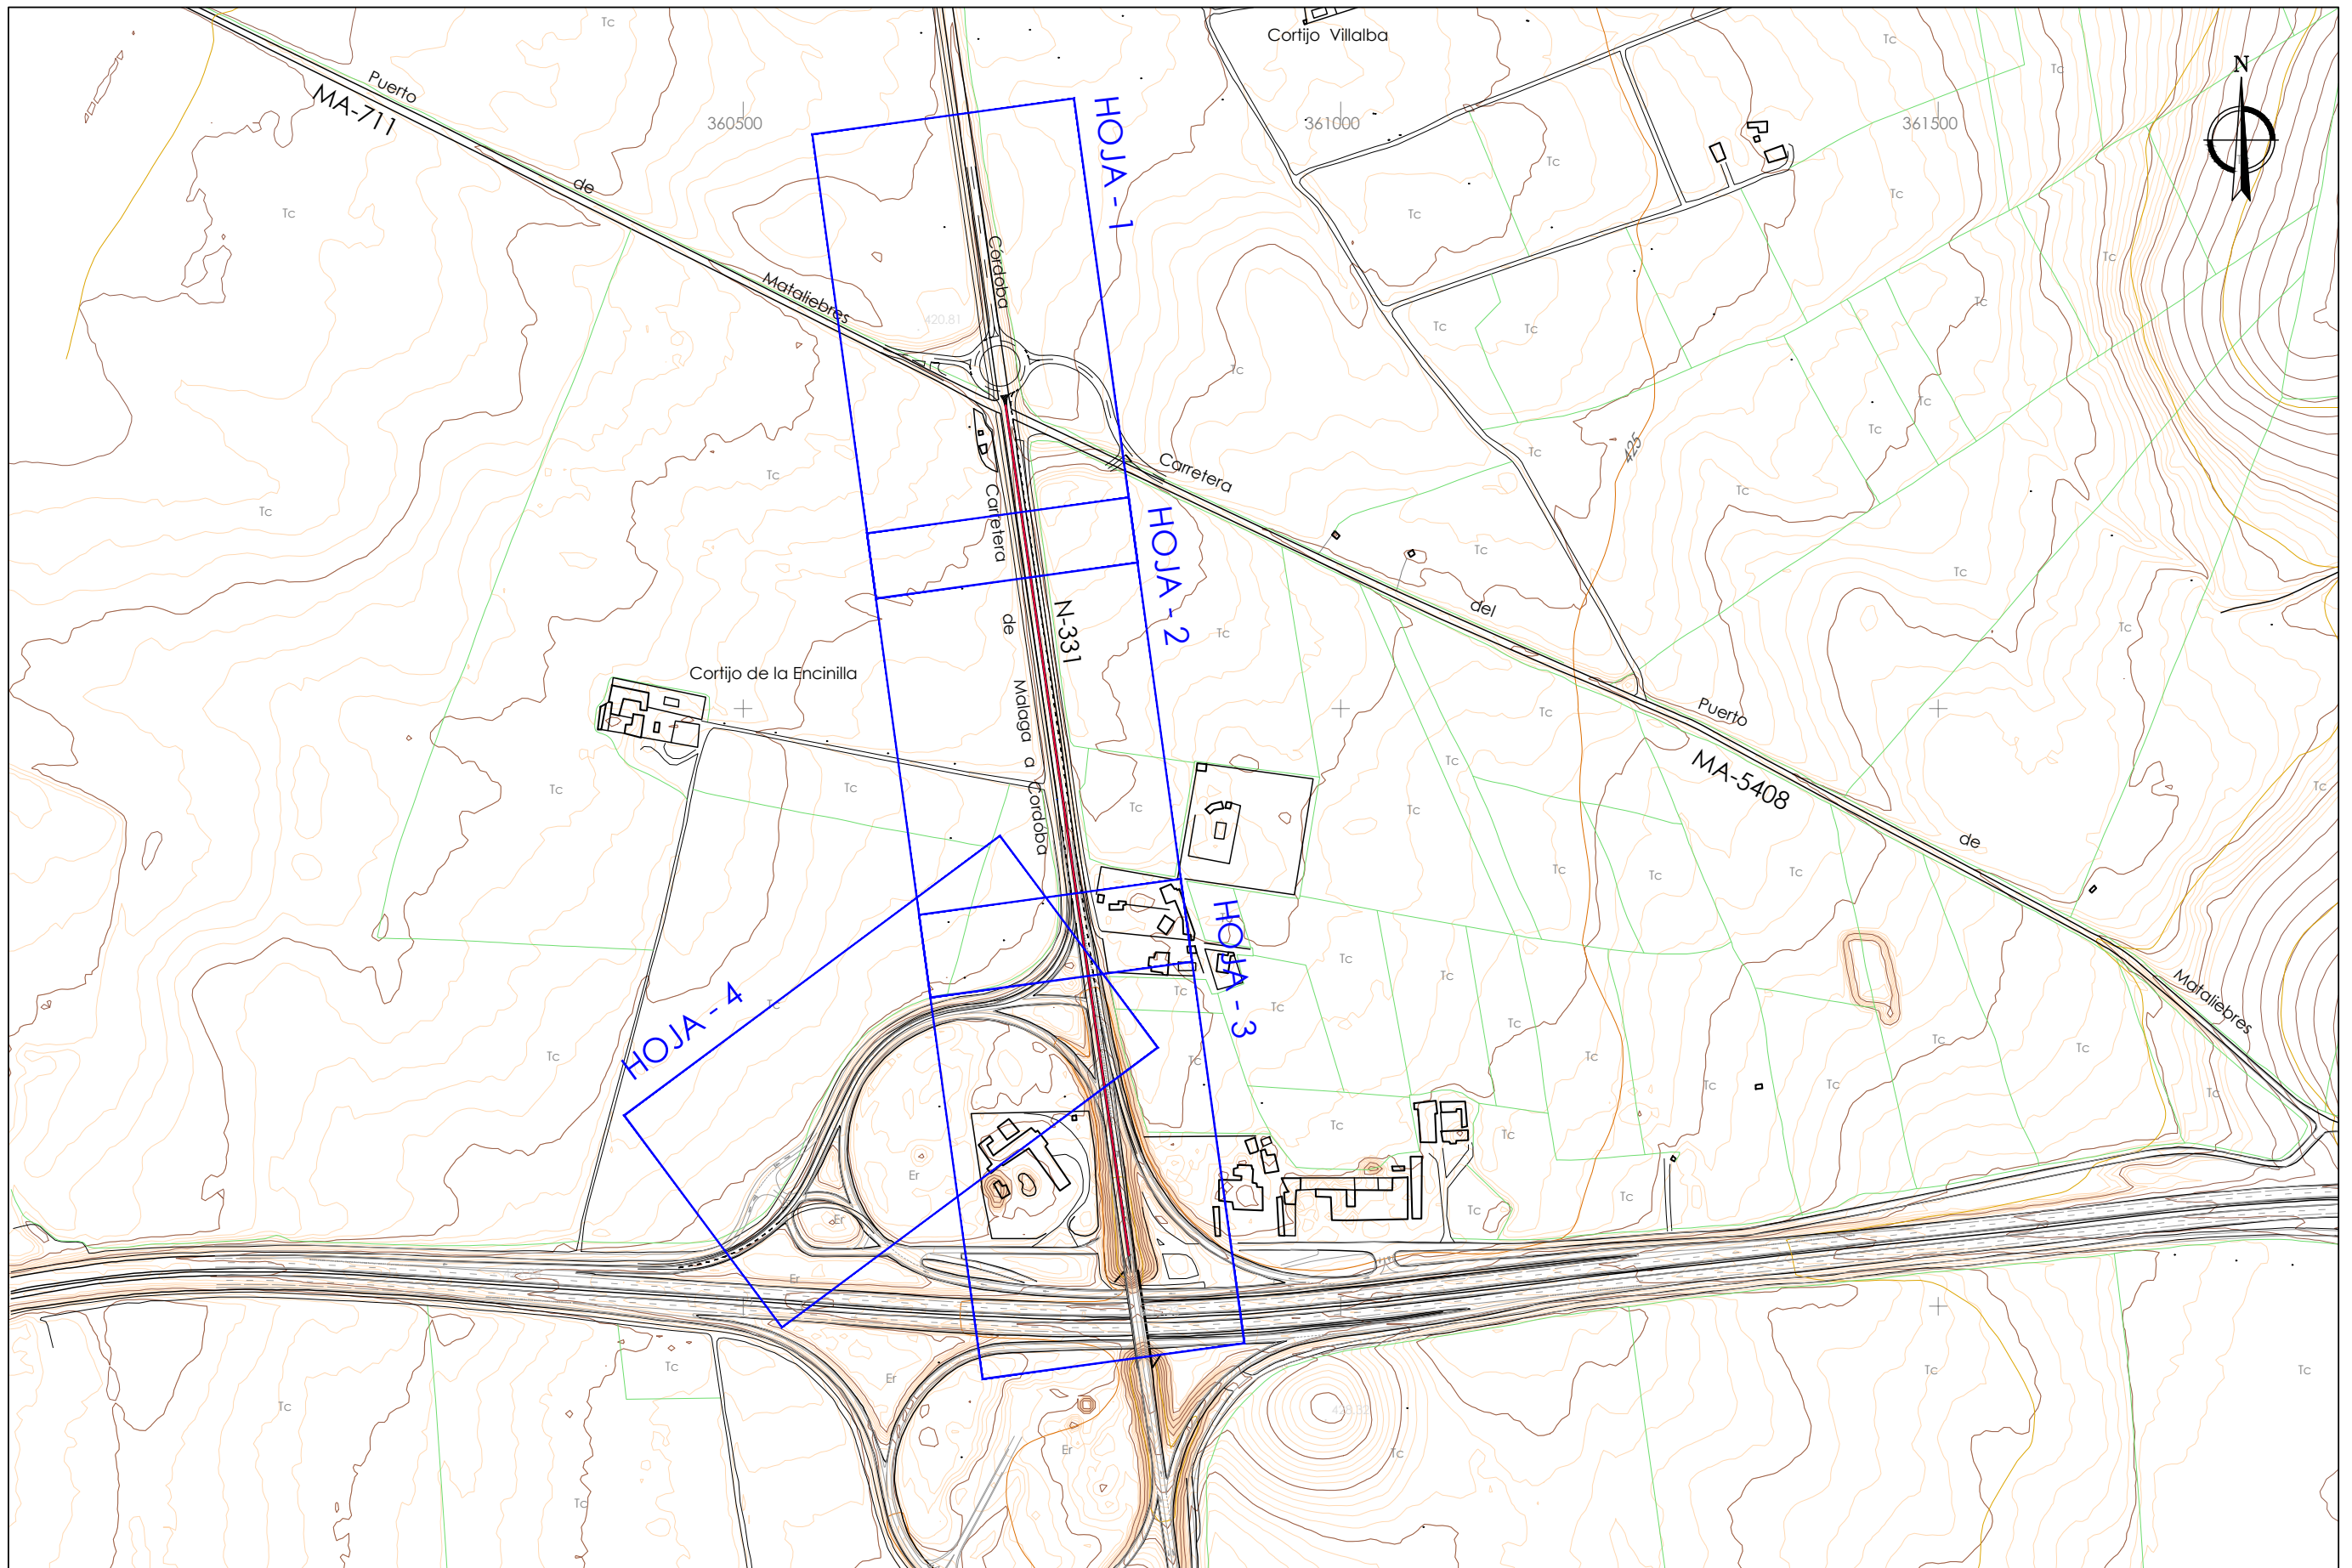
Tc

Cortijo Villalba

N

Puerto

MA-711

360500

361000

361500

HOJA - 1

de

Tc

Tc

Tc

Tc

Córdoba

Mataliebres

420.81

Tc

Tc

Tc

Tc

425

Carretera

Tc

Tc

Carretera

HOJA - 2

Tc

Tc

Tc

del

Tc

N-331

de

Tc

Cortijo de la Encinilla

Málaga

Puerto

Tc

a

MA-5408

Tc

Tc

Tc

Córdoba

Tc

Tc

Tc

de

Tc

HOJA - 3

Tc

Tc

HOJA - 4

Tc

Tc

Tc

Mataliebres

Tc

Tc

Tc

Tc

Tc

Tc

Er

Tc

Tc

Er

Tc

Er

Tc

Tc

Tc

Er

Tc

Er

Tc

Tc